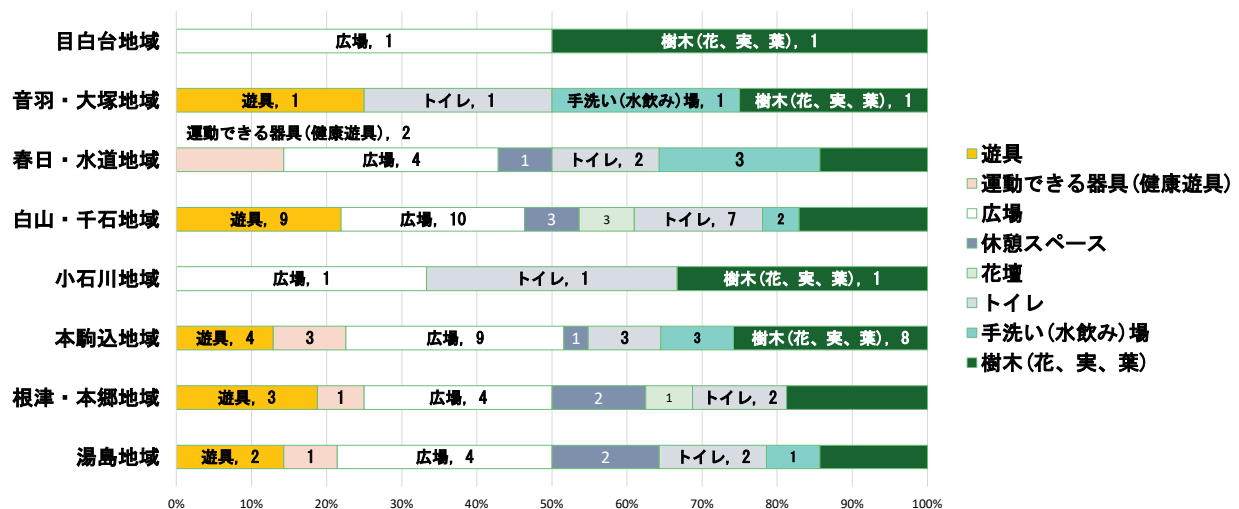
目白台地域
広場, 1
樹木(花、実、葉), 1

音羽・大塚地域
遊具, 1
トイレ, 1
手洗い(水飲み)場, 1
樹木(花、実、葉), 1

運動できる器具(健康遊具), 2
春日・水道地域
広場, 4
1
トイレ, 2
3

白山・千石地域
遊具, 9
広場, 10
3
3
トイレ, 7
2

小石川地域
広場, 1
トイレ, 1
樹木(花、実、葉), 1

本駒込地域
遊具, 4
3
広場, 9
1
3
3
樹木(花、実、葉), 8

根津・本郷地域
遊具, 3
1
広場, 4
2
1
トイレ, 2

湯島地域
遊具, 2
1
広場, 4
2
トイレ, 2
1

0% 10% 20% 30% 40% 50% 60% 70% 80% 90% 100%

遊具
運動できる器具(健康遊具)
広場
休憩スペース
花壇
トイレ
手洗い(水飲み)場
樹木(花、実、葉)